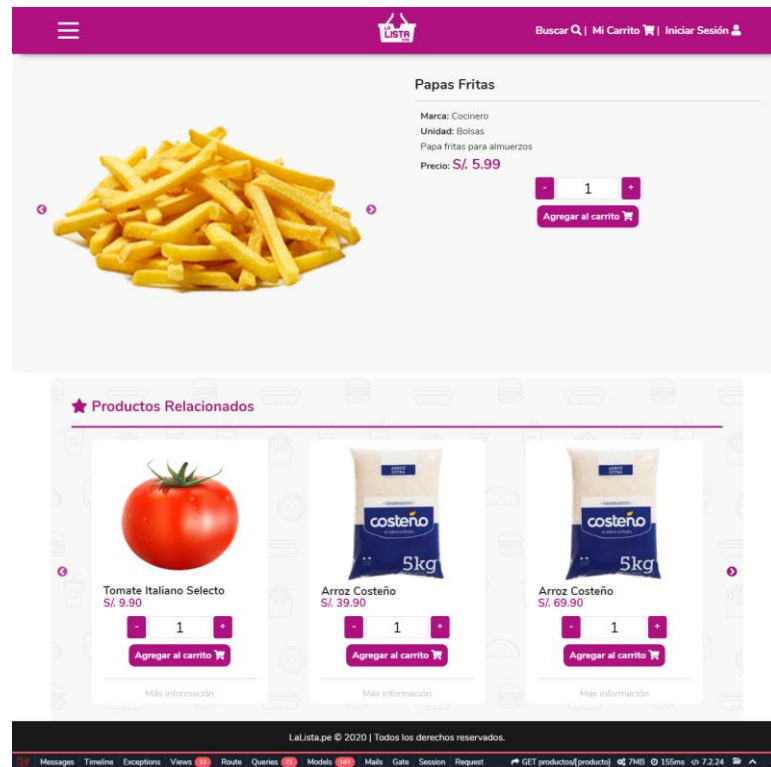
LA LISTA

Buscar | Mi Carrito | Iniciar Sesión

Papas Fritas

Marca: Cocinero
Unidad: Bolsas
Papa fritas para almuerzos
Precio: S/. 5.99

- 1 +

Agregar al carrito

Productos Relacionados

Tomate Italiano Selecto
S/. 9.90
- 1 +
Agregar al carrito
Más información

costeño
5kg
Arroz Costeño
S/. 39.90
- 1 +
Agregar al carrito
Más información

costeño
5kg
Arroz Costeño
S/. 69.90
- 1 +
Agregar al carrito
Más información

LaLista.pe © 2020 | Todos los derechos reservados.

Messages Timeline Exceptions Views 31 Route Queries 71 Models 149 Mails Gate Session Request GET productos/{producto} 7MB 155ms 7.2.24